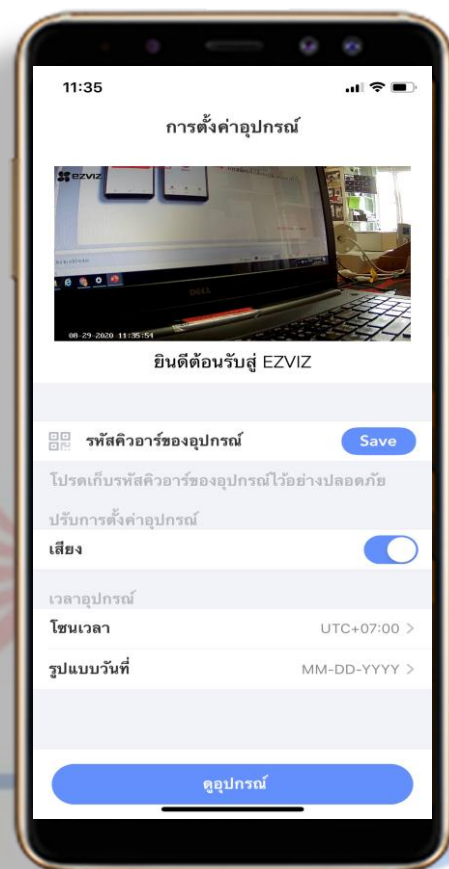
11:35

การตั้งค่าอุปกรณ์

ezviz

DELL

08-29-2020 11:35:54

ยินดีต้อนรับสู่ EZVIZ

รหัสคิวอาร์ของอุปกรณ์ Save

โปรดเก็บรหัสคิวอาร์ของอุปกรณ์ไว้อย่างปลอดภัย

ปรับการตั้งค่าอุปกรณ์

เสียง

เวลาอุปกรณ์

โซนเวลา UTC+07:00 >

รูปแบบวันที่ MM-DD-YYYY >

ดูอุปกรณ์